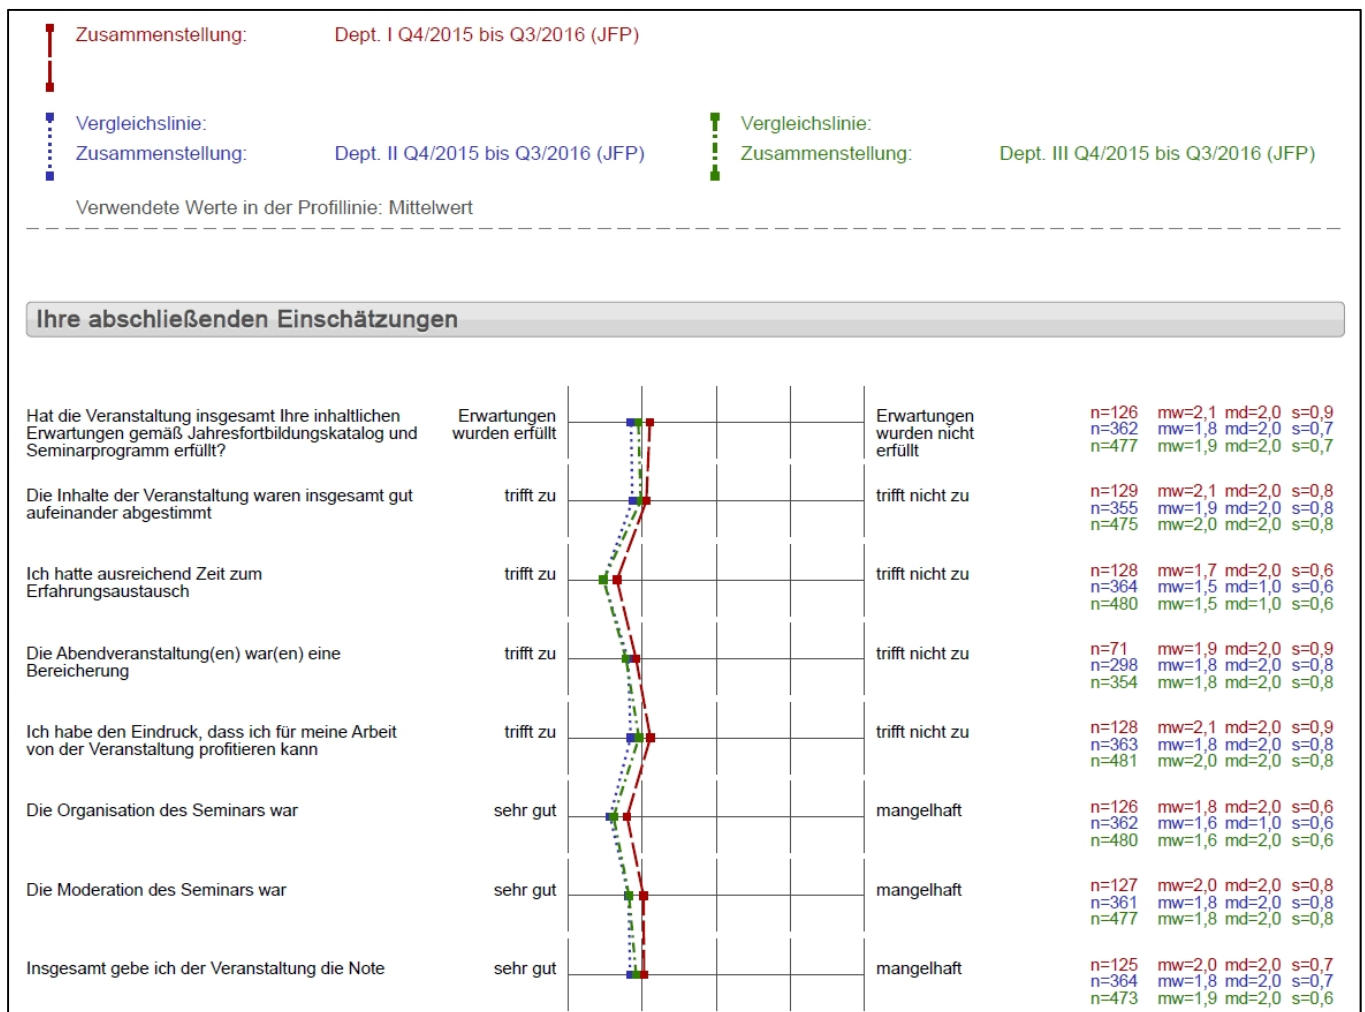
Zusammenstellung: Dept. I Q4/2015 bis Q3/2016 (JFP)

Vergleichslinie:
Zusammenstellung: Dept. II Q4/2015 bis Q3/2016 (JFP)

Vergleichslinie:
Zusammenstellung: Dept. III Q4/2015 bis Q3/2016 (JFP)

Verwendete Werte in der Profillinie: Mittelwert

Ihre abschließenden Einschätzungen

| | | | |
|---|---|---|---|
| Hat die Veranstaltung insgesamt Ihre inhaltlichen Erwartungen gemäß Jahresfortbildungskatalog und Seminarprogramm erfüllt? | Erwartungen wurden erfüllt | Erwartungen wurden nicht erfüllt | n=126 mw=2,1 md=2,0 s=0,9<br>n=362 mw=1,8 md=2,0 s=0,7<br>n=477 mw=1,9 md=2,0 s=0,7 |
| Die Inhalte der Veranstaltung waren insgesamt gut aufeinander abgestimmt | trifft zu | trifft nicht zu | n=129 mw=2,1 md=2,0 s=0,8<br>n=355 mw=1,9 md=2,0 s=0,8<br>n=475 mw=2,0 md=2,0 s=0,8 |
| Ich hatte ausreichend Zeit zum Erfahrungsaustausch | trifft zu | trifft nicht zu | n=128 mw=1,7 md=2,0 s=0,6<br>n=364 mw=1,5 md=1,0 s=0,6<br>n=480 mw=1,5 md=1,0 s=0,6 |
| Die Abendveranstaltung(en) war(en) eine Bereicherung | trifft zu | trifft nicht zu | n=71 mw=1,9 md=2,0 s=0,9<br>n=298 mw=1,8 md=2,0 s=0,8<br>n=354 mw=1,8 md=2,0 s=0,8 |
| Ich habe den Eindruck, dass ich für meine Arbeit von der Veranstaltung profitieren kann | trifft zu | trifft nicht zu | n=128 mw=2,1 md=2,0 s=0,9<br>n=363 mw=1,8 md=2,0 s=0,8<br>n=481 mw=2,0 md=2,0 s=0,8 |
| Die Organisation des Seminars war | sehr gut | mangelhaft | n=126 mw=1,8 md=2,0 s=0,6<br>n=362 mw=1,6 md=1,0 s=0,6<br>n=480 mw=1,6 md=2,0 s=0,6 |
| Die Moderation des Seminars war | sehr gut | mangelhaft | n=127 mw=2,0 md=2,0 s=0,8<br>n=361 mw=1,8 md=2,0 s=0,8<br>n=477 mw=1,8 md=2,0 s=0,8 |
| Insgesamt gebe ich der Veranstaltung die Note | sehr gut | mangelhaft | n=125 mw=2,0 md=2,0 s=0,7<br>n=364 mw=1,8 md=2,0 s=0,7<br>n=473 mw=1,9 md=2,0 s=0,6 |